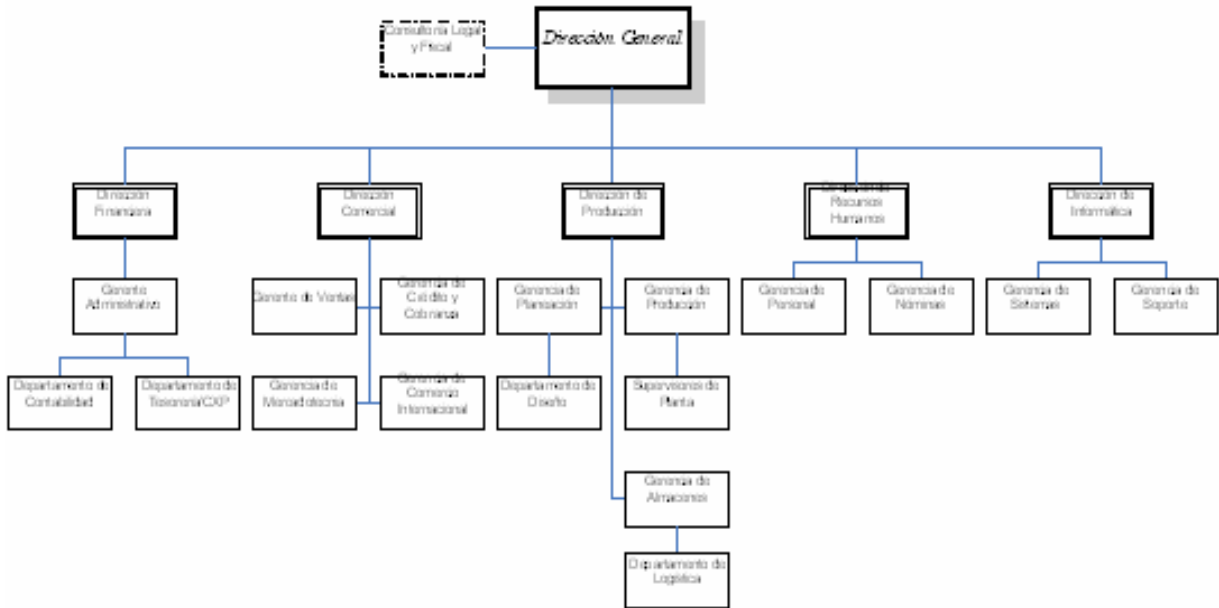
Consultoría Legal y Fiscal

Dirección General

Dirección Financiera

Dirección Comercial

Dirección de Producción

Dirección de Recursos Humanos

Dirección de Informática

Gerente Administrativo

Departamento de Contabilidad

Departamento de Tesorería/CXP

Gerente de Ventas

Gerencia de Crédito y Cobranza

Gerencia de Mercadotecnia

Gerencia de Comercio Internacional

Gerencia de Planeación

Gerencia de Producción

Departamento de Diseño

Supervisores de Planta

Gerencia de Almacenes

Departamento de Logística

Gerencia de Personal

Gerencia de Nóminas

Gerencia de Sistemas

Gerencia de Soporte